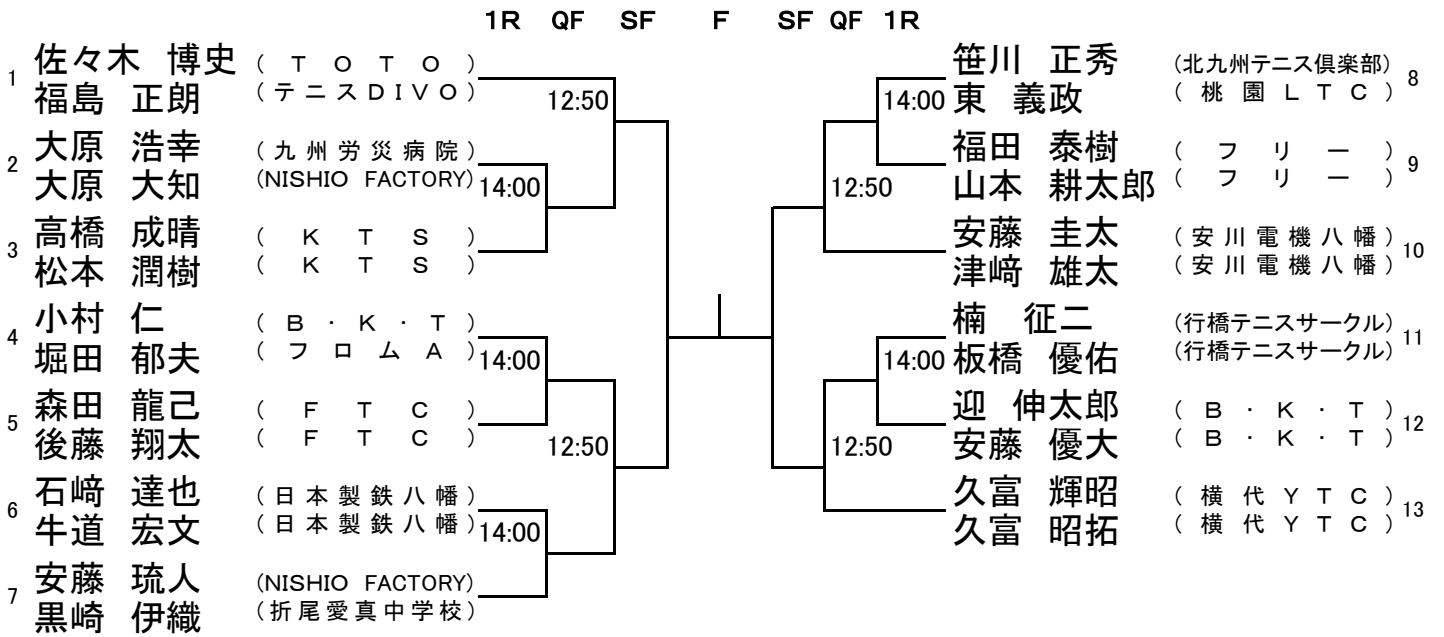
1R QF SF F SF QF 1R

1 佐々木 博史 （ＴＯＴＯ）
福島 正朗 （テニスＤＩＶＯ）
12:50
2 大原 浩幸 （九州労災病院）
大原 大知 (NISHIO FACTORY)
14:00
3 高橋 成晴 （ＫＴＳ）
松本 潤樹 （ＫＴＳ）
4 小村 仁 （Ｂ・Ｋ・Ｔ）
堀田 郁夫 （フロムＡ）
14:00
5 森田 龍己 （ＦＴＣ）
後藤 翔太 （ＦＴＣ）
12:50
6 石崎 達也 （日本製鉄八幡）
牛道 宏文 （日本製鉄八幡）
14:00
7 安藤 琉人 (NISHIO FACTORY)
黒崎 伊織 （折尾愛真中学校）

笹川 正秀 （北九州テニス倶楽部） 8
14:00 東 義政 （桃園ＬＴＣ）
福田 泰樹 （フリー） 9
12:50 山本 耕太郎 （フリー）
安藤 圭太 （安川電機八幡） 10
津﨑 雄太 （安川電機八幡）
楠 征二 （行橋テニスサークル） 11
14:00 板橋 優佑 （行橋テニスサークル）
迎 伸太郎 （Ｂ・Ｋ・Ｔ） 12
12:50 安藤 優大 （Ｂ・Ｋ・Ｔ）
久富 輝昭 （横代ＹＴＣ） 13
久富 昭拓 （横代ＹＴＣ）